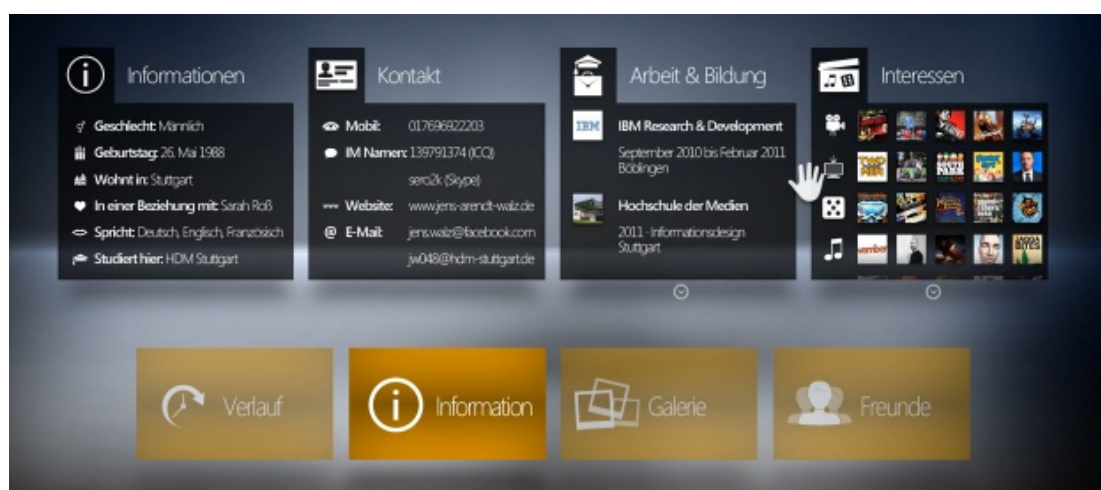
Informationen

Geschlecht: Männlich
Geburtstag: 26. Mai 1988
Wohnt in: Stuttgart
In einer Beziehung mit: Sarah Roß
Spricht: Deutsch, Englisch, Französisch
Studiert hier: HDM Stuttgart

Kontakt

Mobil: 017696922203
IM Namen: 139791374 (ICQ)
sero2k (Skype)
Website: www.jens-arendt-walz.de
E-Mail: jens.walz@facebook.com
jw048@hdm-stuttgart.de

Arbeit & Bildung

IBM
IBM Research & Development
September 2010 bis Februar 2011
Böblingen

Hochschule der Medien
2011 - Informationsdesign
Stuttgart

Interessen

Verlauf

Information

Galerie

Freunde